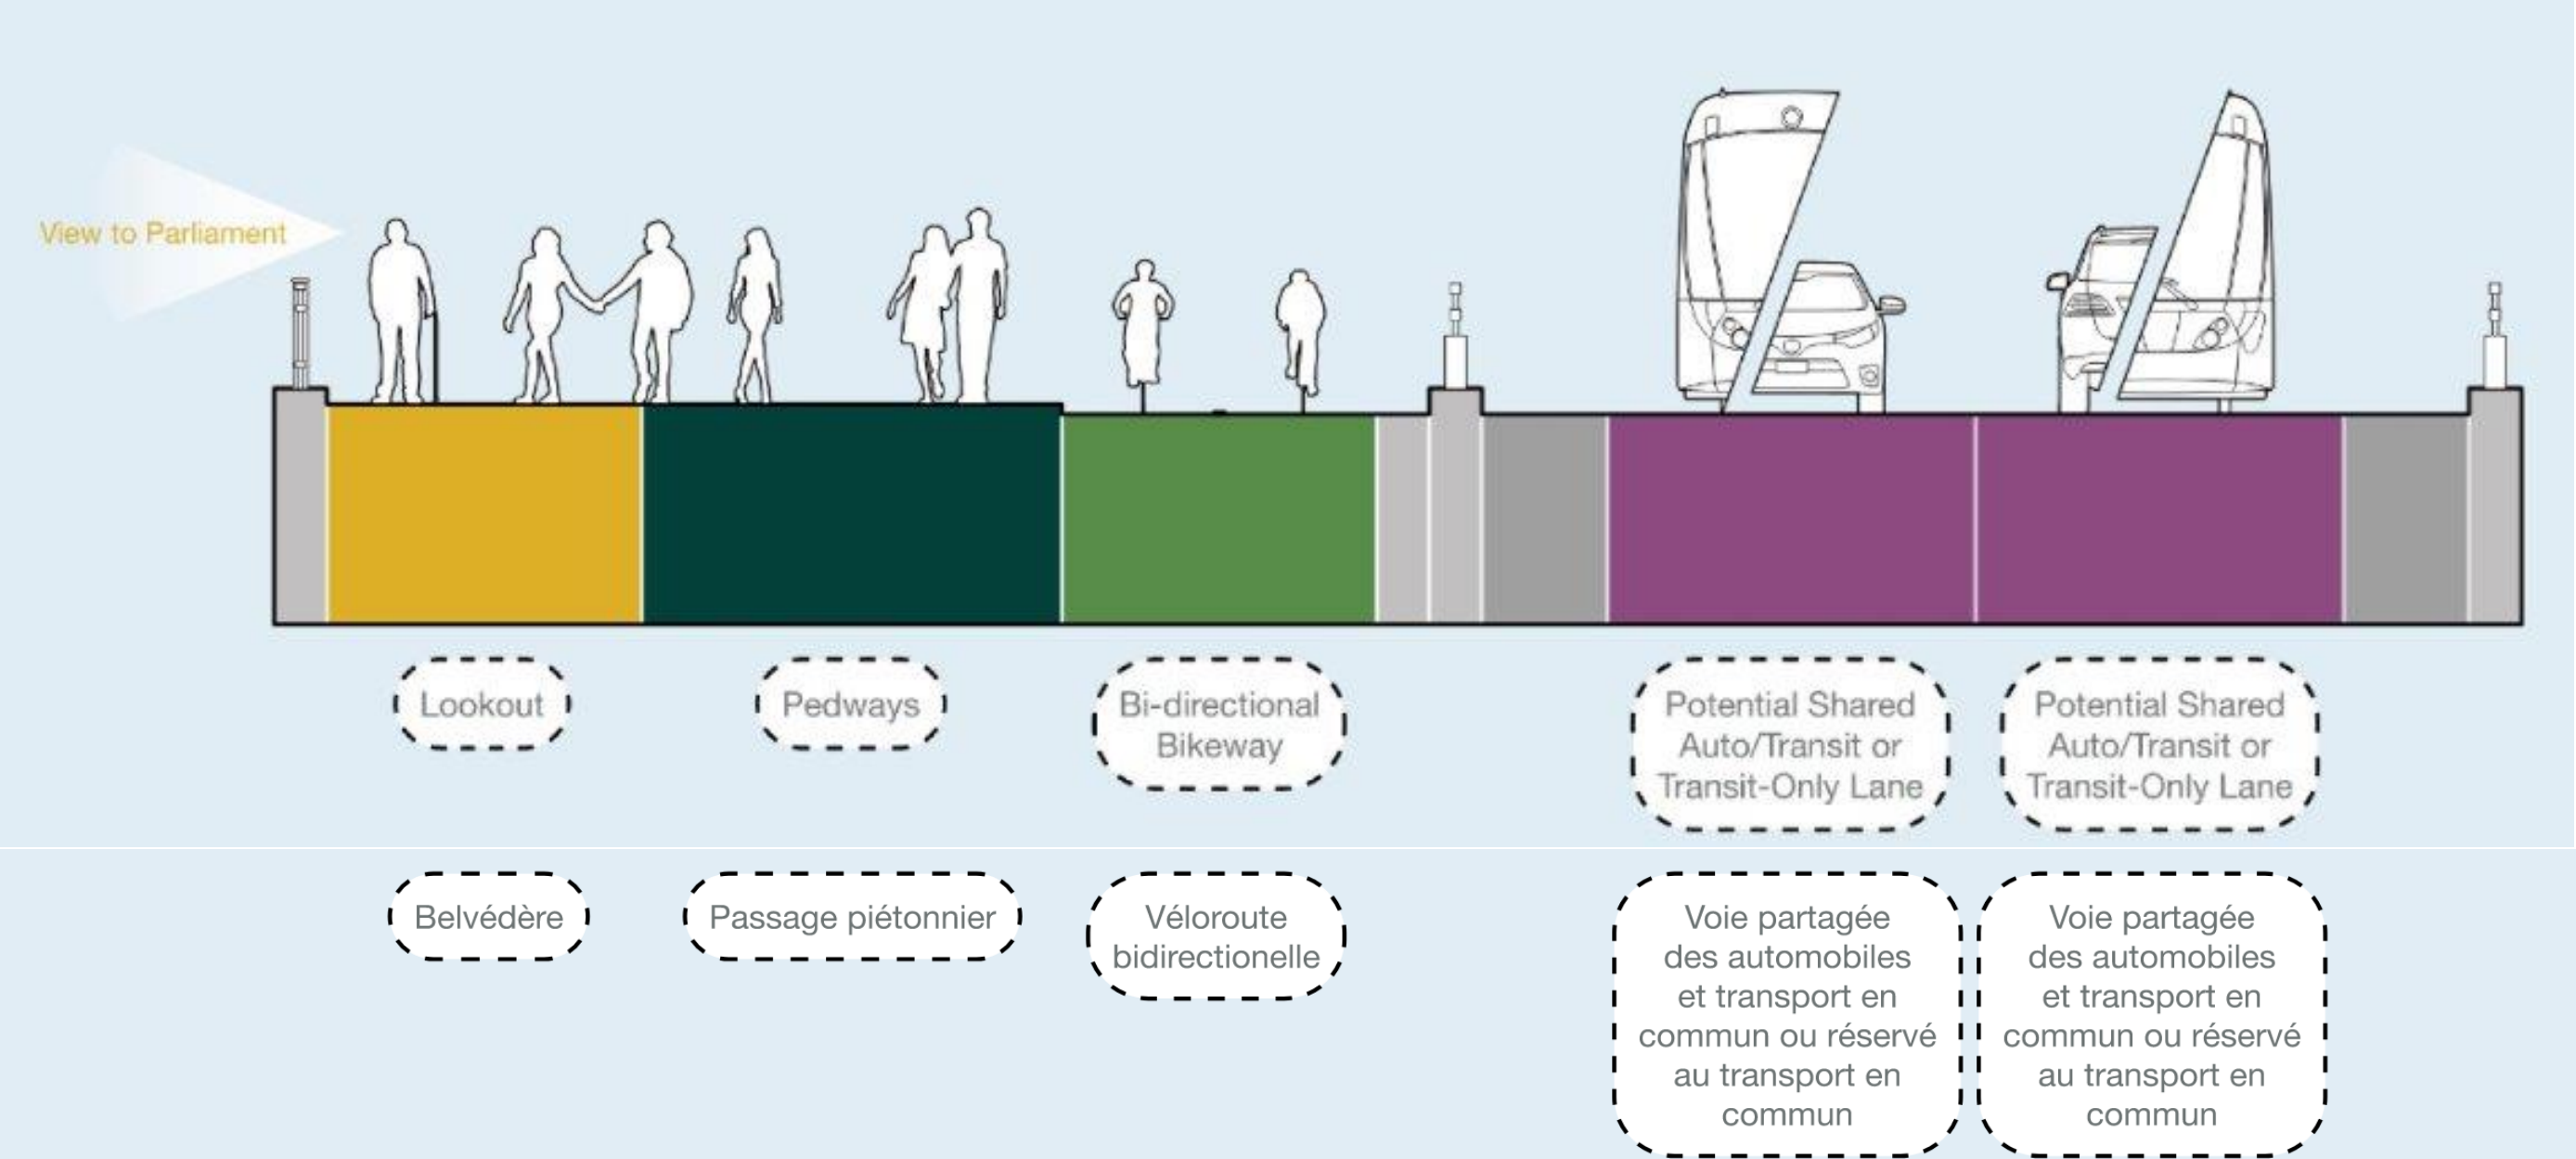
View to Parliament

Lookout

Pedways

Bi-directional Bikeway

Potential Shared Auto/Transit or Transit-Only Lane

Potential Shared Auto/Transit or Transit-Only Lane

Belvédère

Passage piétonnier

Véloroute bidirectionelle

Voie partagée des automobiles et transport en commun ou réservé au transport en commun

Voie partagée des automobiles et transport en commun ou réservé au transport en commun